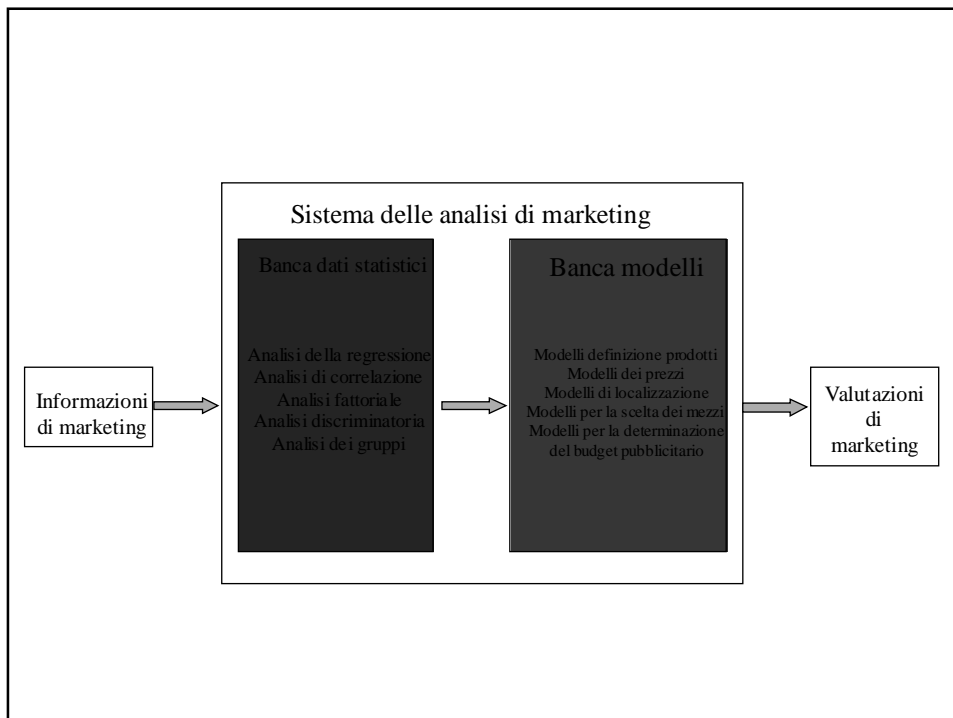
Sistema delle analisi di marketing

Informazioni di marketing

Banca dati statistici

Analisi della regressione
Analisi di correlazione
Analisi fattoriale
Analisi discriminatoria
Analisi dei gruppi

Banca modelli

Modelli definizione prodotti
Modelli dei prezzi
Modelli di localizzazione
Modelli per la scelta dei mezzi
Modelli per la determinazione del budget pubblicitario

Valutazioni di marketing